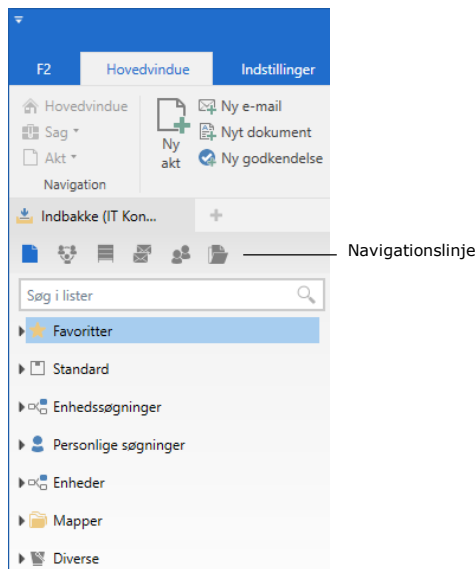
F2 Hovedvindue Indstillinger

Hovedvindue
Sag
Akt
Navigation

Ny akt
Ny e-mail
Nyt dokument
Ny godkendelse

Indbakke (IT Kon...

Navigationslinje

Søg i lister

Favoritter
Standard
Enhedssøgninger
Personlige søgninger
Enheder
Mapper
Diverse